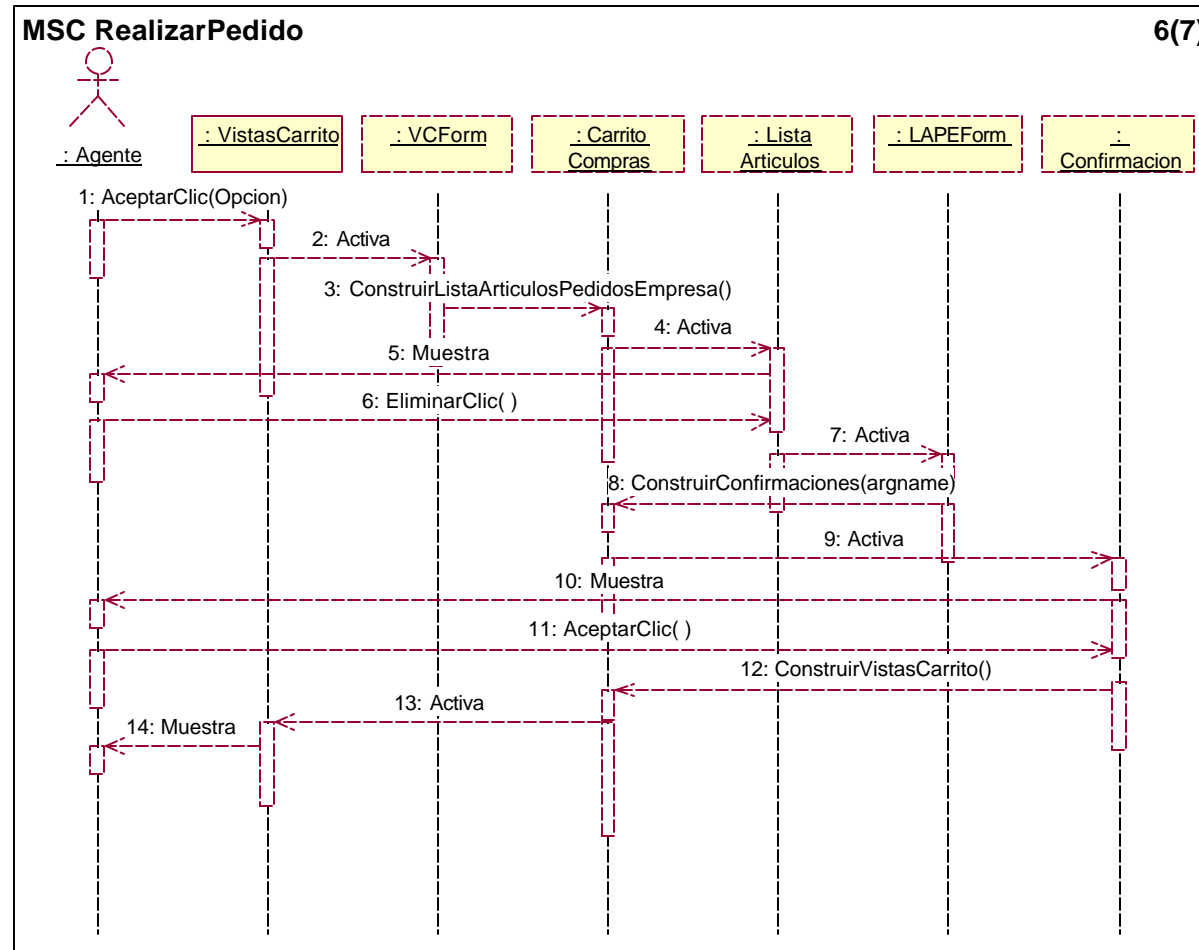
MSC RealizarPedido

6(7)

: Agente

: VistasCarrito

: VCForm

: Carrito Compras

: Lista Articulos

: LAPEForm

: Confirmacion

1: AceptarClic(Opcion)

2: Activa

3: ConstruirListaArticulosPedidosEmpresa()

4: Activa

5: Muestra

6: EliminarClic( )

7: Activa

8: ConstruirConfirmaciones(argname)

9: Activa

10: Muestra

11: AceptarClic( )

12: ConstruirVistasCarrito()

13: Activa

14: Muestra